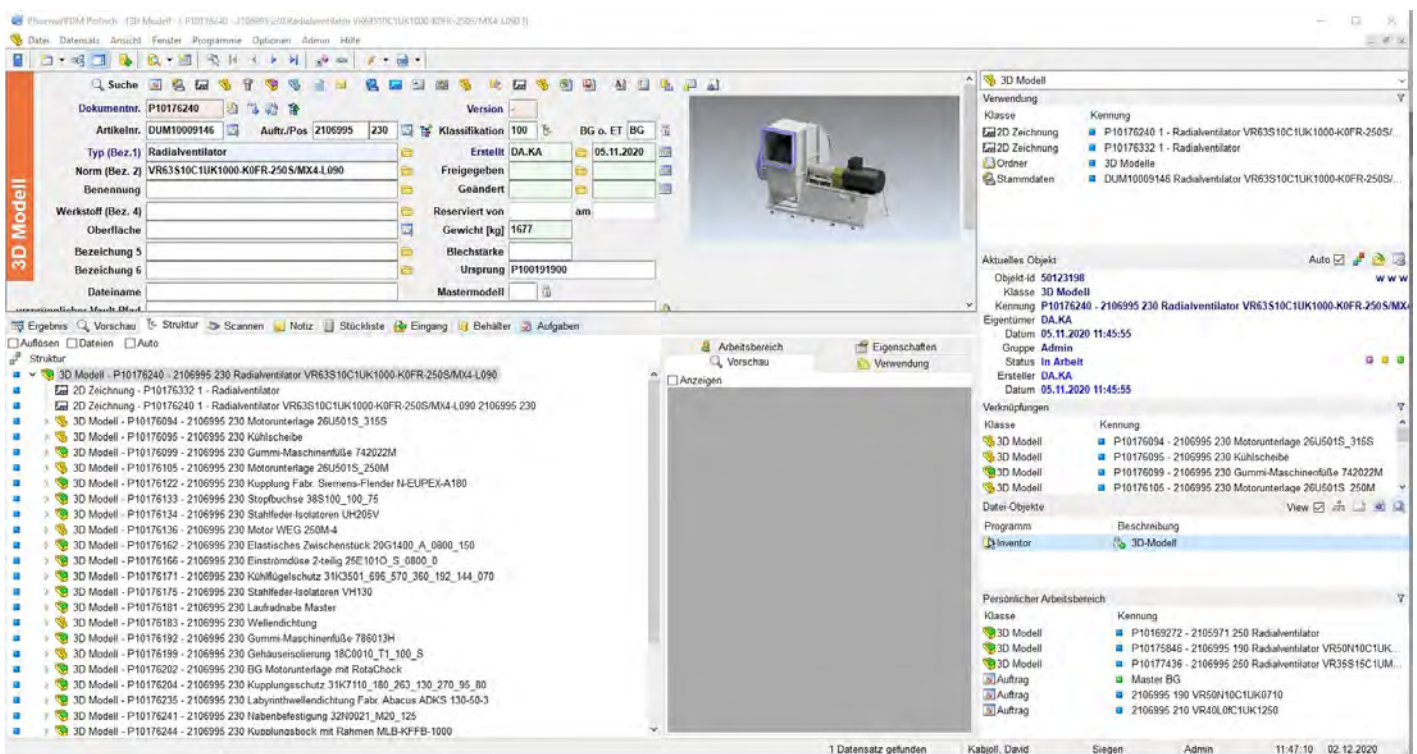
PhoenixPDM Profesch - [3D Modell - ( P10176240 - 2106995 230 Radialventilator VR63S10C1UK1000-K0FR-250S/MX4-L090 )]

Datei Datensatz Ansicht Fenster Programme Optionen Admin Hilfe

3D Modell

Suche

Dokumentnr. P10176240
Version
Artikelnr. DUM10009146
Auftr./Pos 2106995 230
Klassifikation 100
BG o. ET BG
Typ (Bez.1) Radialventilator
Erstellt DA.KA 05.11.2020
Norm (Bez. 2) VR63S10C1UK1000-K0FR-250S/MX4-L090
Freigegeben
Benennung
Geändert
Werkstoff (Bez. 4)
Reserviert von
am
Oberfläche
Gewicht [kg] 1677
Bezeichnung 5
Blechstärke
Bezeichnung 6
Ursprung P100191900
Dateiname
Mastermodell

3D Modell
Verwendung

| Klasse | Kennung |
|---|---|
| 2D Zeichnung | P10176240 1 - Radialventilator VR63S10C1UK1000-K0FR-250S/... |
| 2D Zeichnung | P10176332 1 - Radialventilator |
| Ordner | 3D Modelle |
| Stammdaten | DUM10009146 Radialventilator VR63S10C1UK1000-K0FR-250S/... |

Aktuelles Objekt
Auto
Objekt-Id 50123198
Klasse 3D Modell
Kennung P10176240 - 2106995 230 Radialventilator VR63S10C1UK1000-K0FR-250S/MX
Eigentümer DA.KA
Datum 05.11.2020 11:45:55
Gruppe Admin
Status In Arbeit
Ersteller DA.KA
Datum 05.11.2020 11:45:55

Ergebnis Vorschau Struktur Scannen Notiz Stückliste Eingang Behälter Aufgaben

Auflösen Dateien Auto

Struktur
3D Modell - P10176240 - 2106995 230 Radialventilator VR63S10C1UK1000-K0FR-250S/MX4-L090
2D Zeichnung - P10176332 1 - Radialventilator
2D Zeichnung - P10176240 1 - Radialventilator VR63S10C1UK1000-K0FR-250S/MX4-L090 2106995 230
3D Modell - P10176094 - 2106995 230 Motorunterlage 26U501S_315S
3D Modell - P10176095 - 2106995 230 Kühlscheibe
3D Modell - P10176099 - 2106995 230 Gummi-Maschinenfüße 742022M
3D Modell - P10176105 - 2106995 230 Motorunterlage 26U501S_250M
3D Modell - P10176122 - 2106995 230 Kupplung Fabr. Siemens-Flender N-EUPEX-A180
3D Modell - P10176133 - 2106995 230 Stopfbuchse 38S100_100_75
3D Modell - P10176134 - 2106995 230 Stahlfeder-Isolatoren UH205V
3D Modell - P10176136 - 2106995 230 Motor WEG 250M-4
3D Modell - P10176162 - 2106995 230 Elastisches Zwischenstück 20G1400_A_0800_150
3D Modell - P10176166 - 2106995 230 Einströmdüse 2-teilig 25E101O_S_0800_0
3D Modell - P10176171 - 2106995 230 Kühlflügelschutz 31K3501_696_570_360_192_144_070
3D Modell - P10176175 - 2106995 230 Stahlfeder-Isolatoren VH130
3D Modell - P10176181 - 2106995 230 Laufradnabe Master
3D Modell - P10176183 - 2106995 230 Wellendichtung
3D Modell - P10176192 - 2106995 230 Gummi-Maschinenfüße 786013H
3D Modell - P10176199 - 2106995 230 Gehäuseisolierung 18C0010_T1_100_S
3D Modell - P10176202 - 2106995 230 BG Motorunterlage mit RotaChock
3D Modell - P10176204 - 2106995 230 Kupplungsschutz 31K7110_180_263_130_270_95_80
3D Modell - P10176235 - 2106995 230 Labyrinthwellendichtung Fabr. Abacus ADKS 130-50-3
3D Modell - P10176241 - 2106995 230 Nabenbefestigung 32N0021_M20_125
3D Modell - P10176244 - 2106995 230 Kupplungsbock mit Rahmen MLB-KFFB-1000

Arbeitsbereich Eigenschaften
Vorschau Verwendung
Anzeigen

Verknüpfungen

| Klasse | Kennung |
|---|---|
| 3D Modell | P10176094 - 2106995 230 Motorunterlage 26U501S_315S |
| 3D Modell | P10176095 - 2106995 230 Kühlscheibe |
| 3D Modell | P10176099 - 2106995 230 Gummi-Maschinenfüße 742022M |
| 3D Modell | P10176105 - 2106995 230 Motorunterlage 26U501S_250M |

Datei-Objekte
View

| Programm | Beschreibung |
|---|---|
| Inventor | 3D-Modell |

Persönlicher Arbeitsbereich

| Klasse | Kennung |
|---|---|
| 3D Modell | P10169272 - 2105971 250 Radialventilator |
| 3D Modell | P10175846 - 2106995 190 Radialventilator VR50N10C1UK... |
| 3D Modell | P10177436 - 2106995 250 Radialventilator VR35S15C1UM... |
| Auftrag | Master BG |
| Auftrag | 2106995 190 VR50N10C1UK0710 |
| Auftrag | 2106995 210 VR40L0fC1UK1250 |

1 Datensatz gefunden Kabjoll, David Siegen Admin 11:47:10 02.12.2020